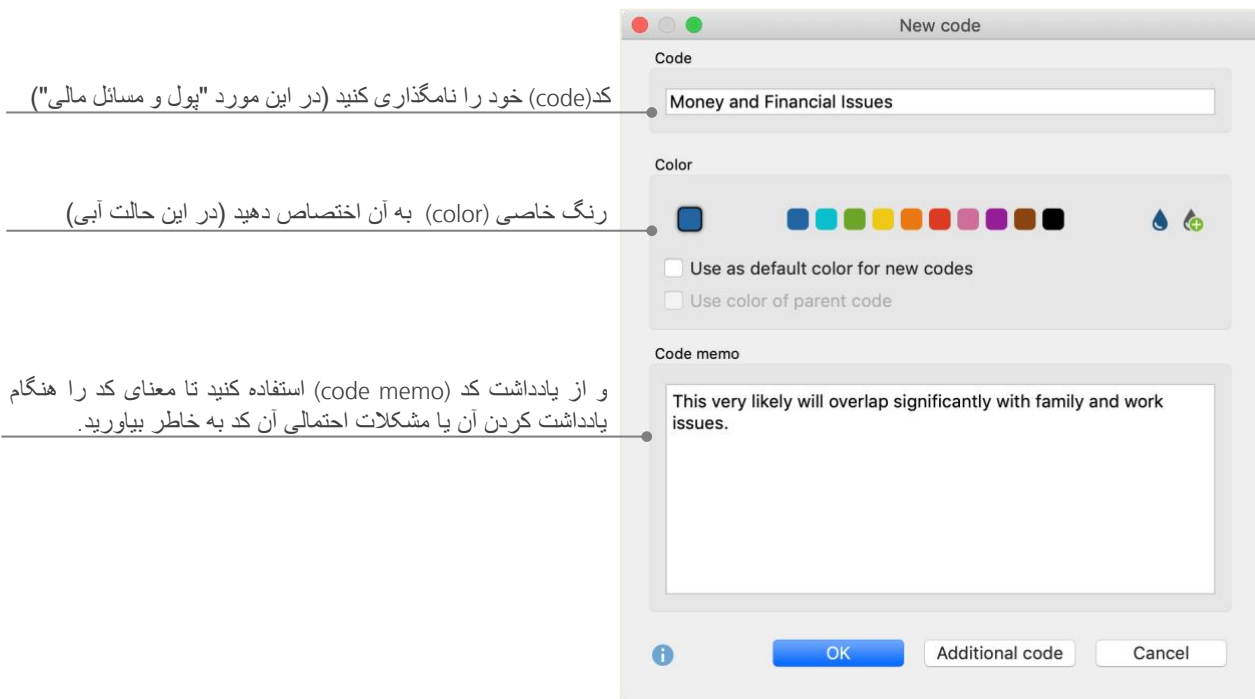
کد(code) خود را نامگذاری کنید (در این مورد "پول و مسائل مالی")

رنگ خاصی (color) به آن اختصاص دهید (در این حالت آبی)

و از یادداشت کد (code memo) استفاده کنید تا معنای کد را هنگام یادداشت کردن آن یا مشکلات احتمالی آن کد به خاطر بیاورید.

New code

Code

Money and Financial Issues

Color

Use as default color for new codes

Use color of parent code

Code memo

This very likely will overlap significantly with family and work issues.

OK

Additional code

Cancel